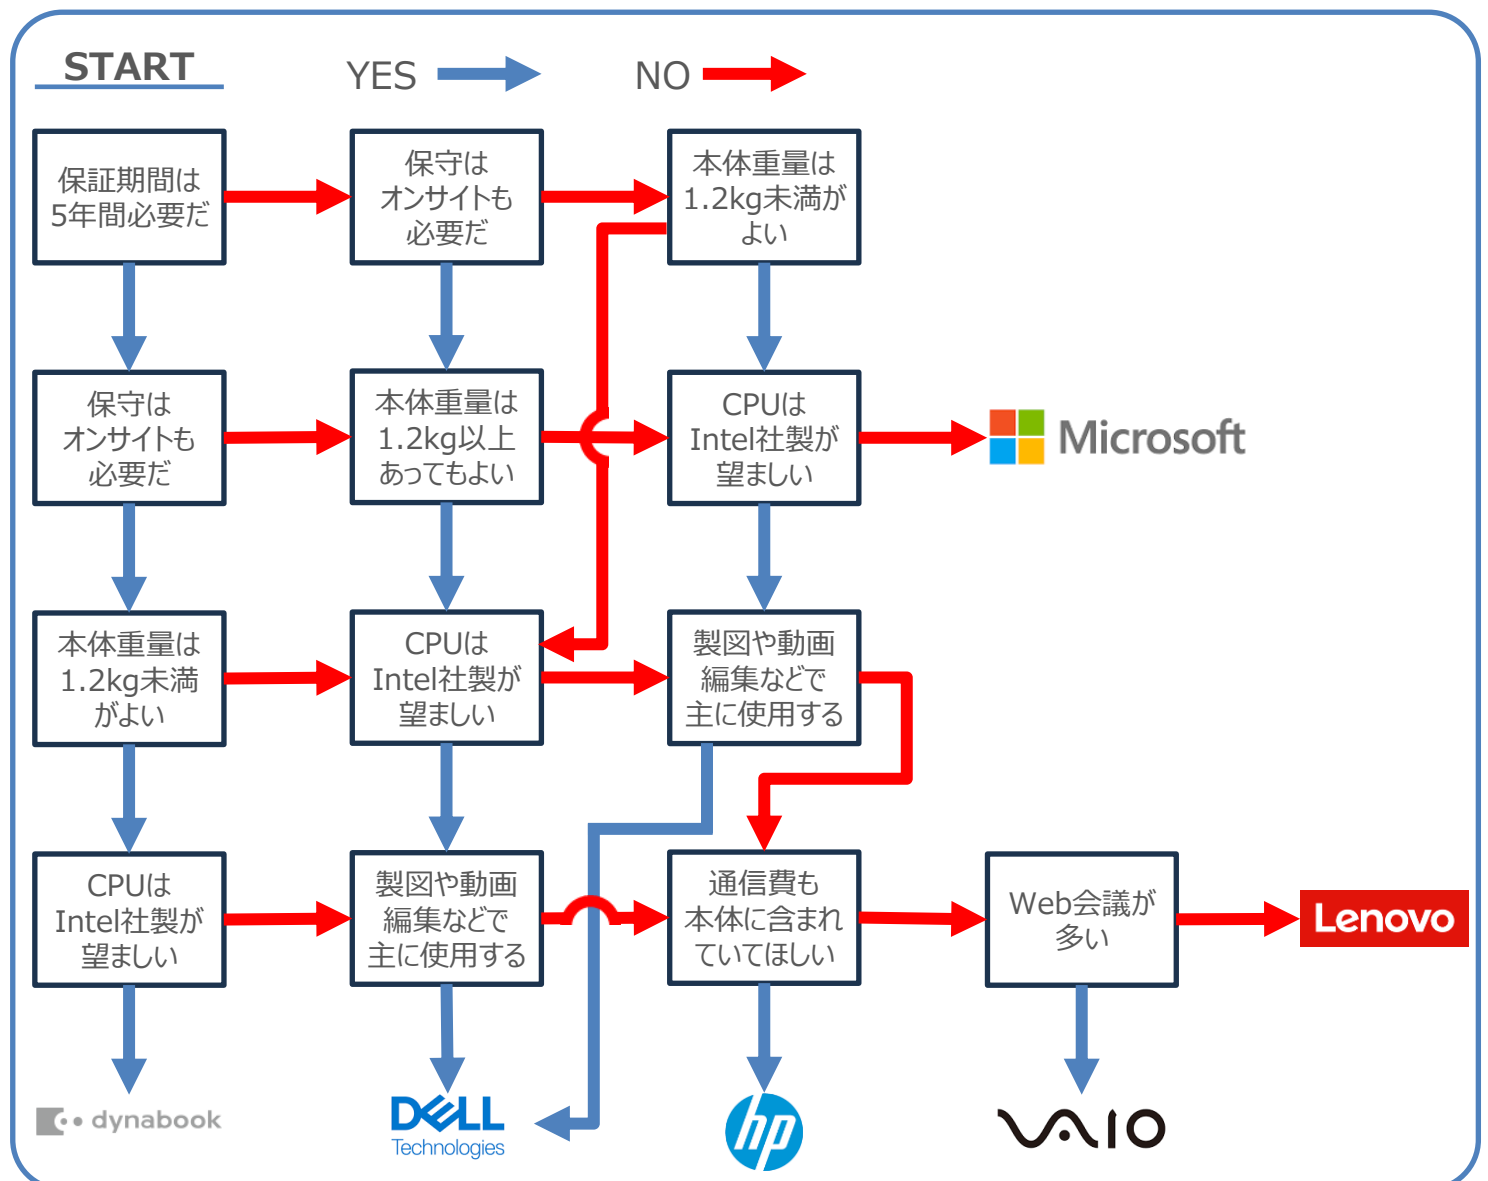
START

YES

NO

保証期間は5年間必要だ

保守はオンサイトも必要だ

本体重量は1.2kg未満がよい

保守はオンサイトも必要だ

本体重量は1.2kg以上あってもよい

CPUはIntel社製が望ましい

Microsoft

本体重量は1.2kg未満がよい

CPUはIntel社製が望ましい

製図や動画編集などで主に使用する

CPUはIntel社製が望ましい

製図や動画編集などで主に使用する

通信費も本体に含まれていてほしい

Web会議が多い

Lenovo

dynabook

DELL Technologies

hp

VAIO